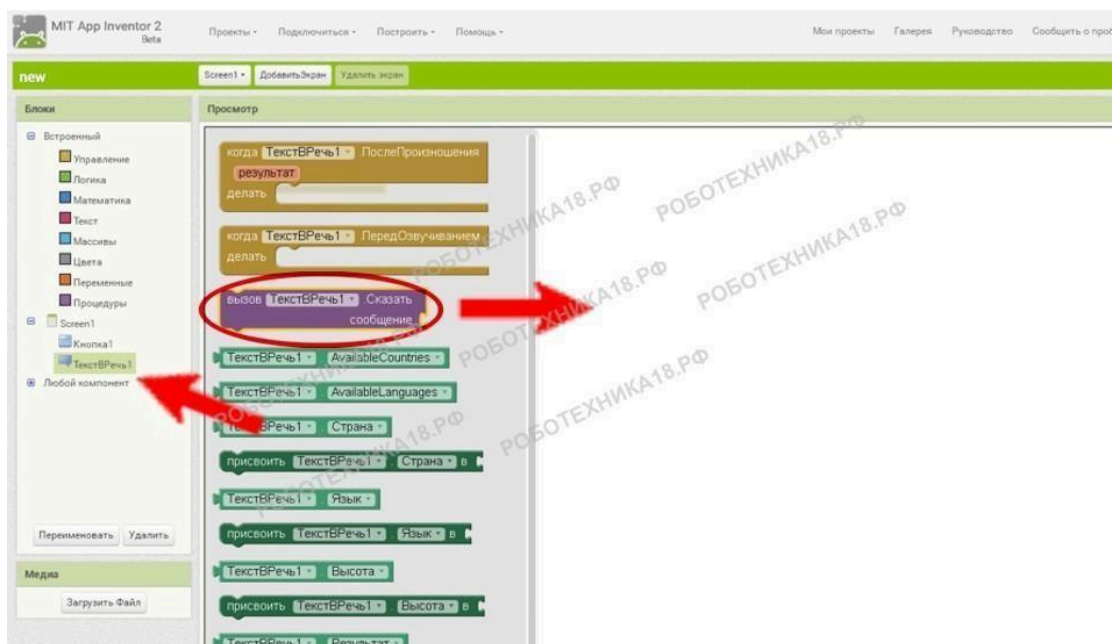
MIT App Inventor 2
Beta

Проекты ▾ Подключиться ▾ Построить ▾ Помощь ▾

Мои проекты Галерея Руководство Сообщить о проб

new

Screen1 ▾ ДобавитьЭкран Удалить экран

Блоки

Встроенный
Управление
Логика
Математика
Текст
Массивы
Цвета
Переменные
Процедуры
Screen1
Кнопка1
ТекстВРечь1
Любой компонент

Переименовать Удалить

Медиа

Загрузить Файл

Просмотр

когда ТекстВРечь1 ▾ .ПослеПроизношения
результат
делать

когда ТекстВРечь1 ▾ .ПередОзвучиванием
делать

вызов ТекстВРечь1 ▾ .Сказать
сообщение

ТекстВРечь1 ▾ . AvailableCountries ▾

ТекстВРечь1 ▾ . AvailableLanguages ▾

ТекстВРечь1 ▾ . Страна ▾

присвоить ТекстВРечь1 ▾ . Страна ▾ в

ТекстВРечь1 ▾ . Язык ▾

присвоить ТекстВРечь1 ▾ . Язык ▾ в

ТекстВРечь1 ▾ . Высота ▾

присвоить ТекстВРечь1 ▾ . Высота ▾ в

ТекстВРечь1 ▾ . Результат ▾

РОБОТЕХНИКА18.РФ